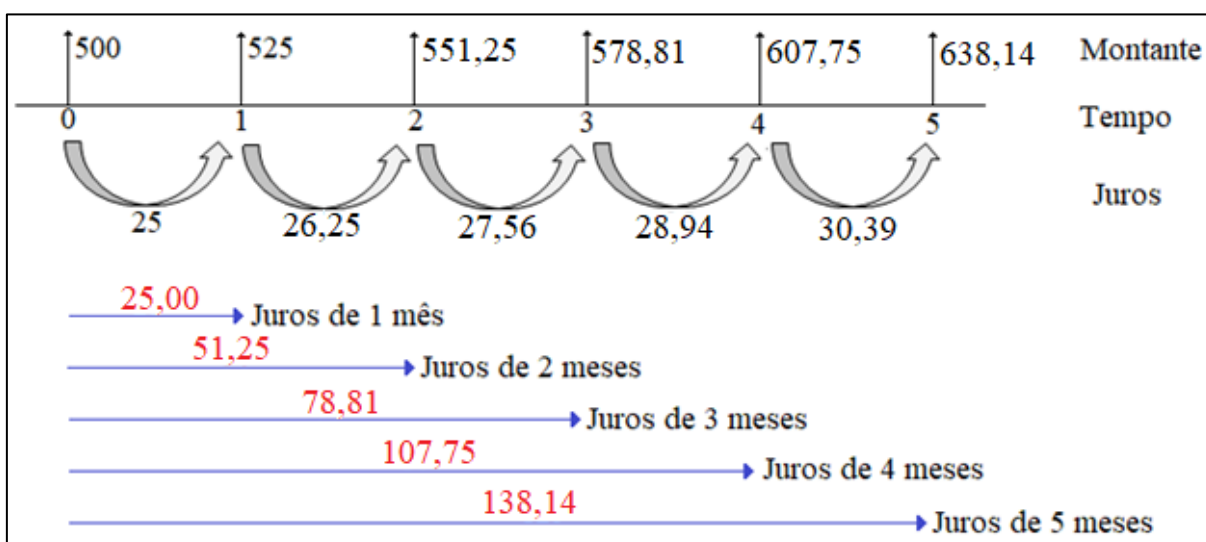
500 525 551,25 578,81 607,75 638,14 Montante

0 1 2 3 4 5 Tempo

Juros

25 26,25 27,56 28,94 30,39

25,00 Juros de 1 mês

51,25 Juros de 2 meses

78,81 Juros de 3 meses

107,75 Juros de 4 meses

138,14 Juros de 5 meses